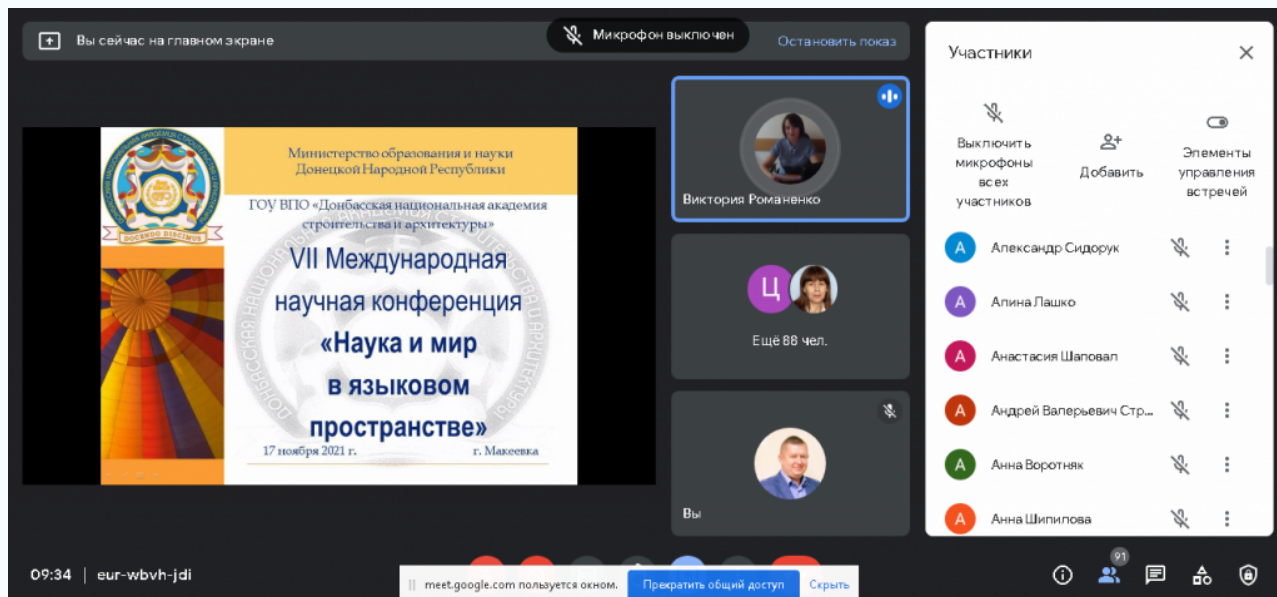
Вы сейчас на главном экране

Микрофон выключен

Остановить показ

Министерство образования и науки Донецкой Народной Республики

ГОУ ВПО «Донбасская национальная академия строительства и архитектуры»

VII Международная научная конференция «Наука и мир в языковом пространстве»

17 ноября 2021 г.

г. Макеевка

DOCENDO DISCIMUS

Виктория Романенко

Ц

Ещё 88 чел.

Вы

Участники

Выключить микрофоны всех участников

Добавить

Элементы управления встречей

А Александр Сидорук

А Апина Лашко

А Анастасия Шаповал

А Андрей Валерьевич Стр...

А Анна Воротняк

А Анна Шипилова

09:34 | eur-wbvh-jdi

meet.google.com пользуется окном. Прекратить общий доступ Скрыть

91